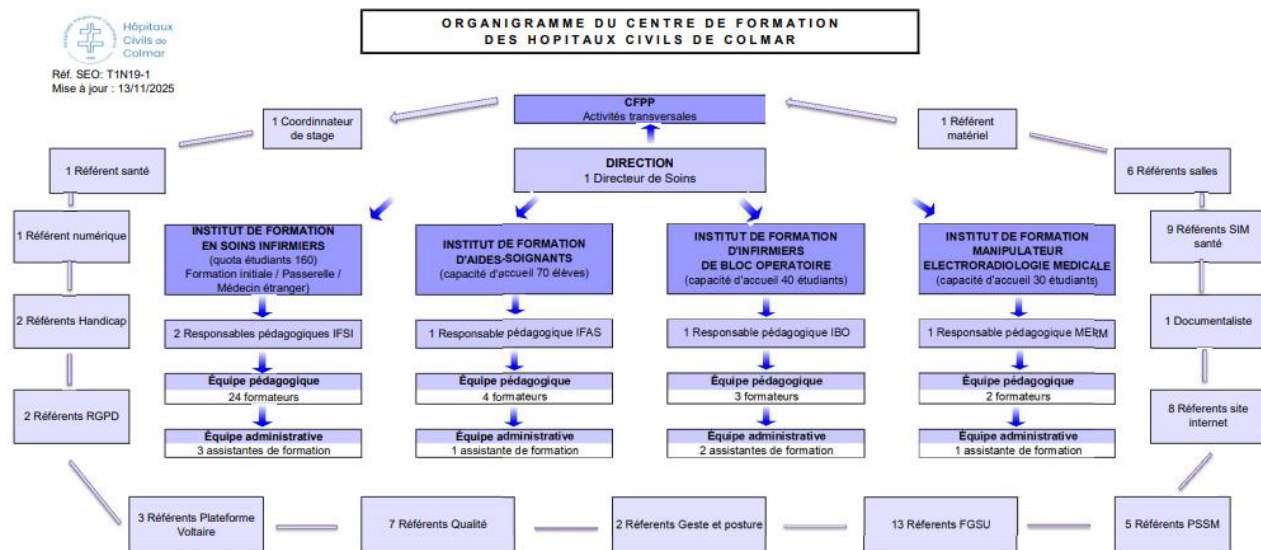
Hôpitaux Civils de Colmar

Réf. SEO: T1N19-1
Mise à jour : 13/11/2025

ORGANIGRAMME DU CENTRE DE FORMATION DES HOPITAUX CIVILS DE COLMAR

CFPP
Activités transversales

DIRECTION
1 Directeur de Soins

1 Coordinnateur de stage

1 Référent matériel

1 Référent santé

6 Référents salles

1 Référent numérique

9 Référents SIM santé

2 Référents Handicap

1 Documentaliste

2 Référents RGPD

8 Référents site internet

INSTITUT DE FORMATION EN SOINS INFIRMIERS
(quota étudiants 160)
Formation initiale / Passerelle / Médecin étranger)

2 Responsables pédagogiques IFSI

Équipe pédagogique
24 formateurs

Équipe administrative
3 assistantes de formation

INSTITUT DE FORMATION D'AIDES-SOIGNANTS
(capacité d'accueil 70 élèves)

1 Responsable pédagogique IFAS

Équipe pédagogique
4 formateurs

Équipe administrative
1 assistante de formation

INSTITUT DE FORMATION D'INFIRMIERS DE BLOC OPERATOIRE
(capacité d'accueil 40 étudiants)

1 Responsable pédagogique IBO

Équipe pédagogique
3 formateurs

Équipe administrative
2 assistantes de formation

INSTITUT DE FORMATION MANIPULATEUR ELECTRORADIOLOGIE MEDICALE
(capacité d'accueil 30 étudiants)

1 Responsable pédagogique MERM

Équipe pédagogique
2 formateurs

Équipe administrative
1 assistante de formation

3 Référents Plateforme Voltaire

7 Référents Qualité

2 Référents Geste et posture

13 Référents FGSU

5 Référents PSSM